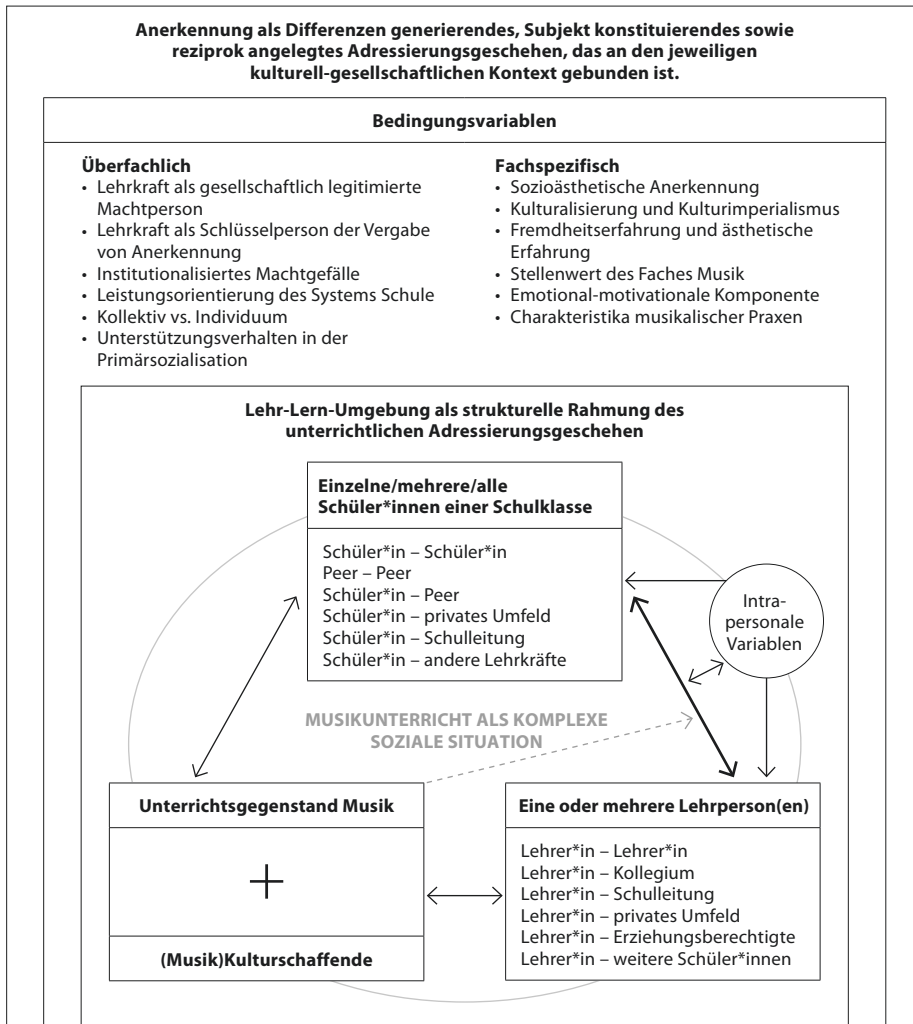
Anerkennung als Differenzen generierendes, Subjekt konstituierendes sowie reziprok angelegtes Adressierungsgeschehen, das an den jeweiligen kulturell-gesellschaftlichen Kontext gebunden ist.

Bedingungsvariablen

Überfachlich
- Lehrkraft als gesellschaftlich legitimierte Machtperson
- Lehrkraft als Schlüsselperson der Vergabe von Anerkennung
- Institutionalisiertes Machtgefälle
- Leistungsorientierung des Systems Schule
- Kollektiv vs. Individuum
- Unterstützungsverhalten in der Primärsozialisation

Fachspezifisch
- Sozioästhetische Anerkennung
- Kulturalisierung und Kulturimperialismus
- Fremdheitserfahrung und ästhetische Erfahrung
- Stellenwert des Faches Musik
- Emotional-motivationale Komponente
- Charakteristika musikalischer Praxen

Lehr-Lern-Umgebung als strukturelle Rahmung des unterrichtlichen Adressierungsgeschehen

Einzelne/mehrere/alle Schüler*innen einer Schulklasse

Schüler*in – Schüler*in
Peer – Peer
Schüler*in – Peer
Schüler*in – privates Umfeld
Schüler*in – Schulleitung
Schüler*in – andere Lehrkräfte

Intra-personale Variablen

MUSIKUNTERRICHT ALS KOMPLEXE SOZIALE SITUATION

Unterrichtsgegenstand Musik

+

(Musik)Kulturschaffende

Eine oder mehrere Lehrperson(en)

Lehrer*in – Lehrer*in
Lehrer*in – Kollegium
Lehrer*in – Schulleitung
Lehrer*in – privates Umfeld
Lehrer*in – Erziehungsberechtigte
Lehrer*in – weitere Schüler*innen